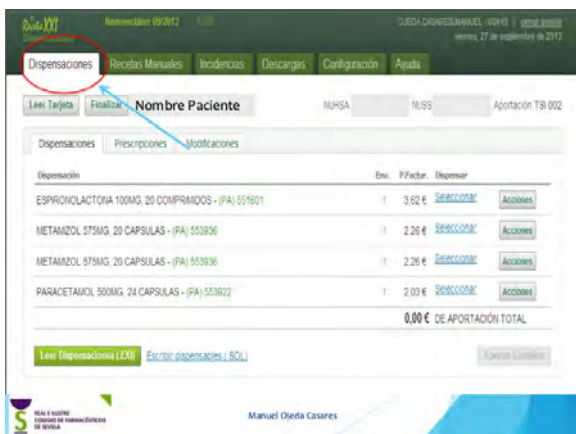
Receta XXI Dispensaciones Nomenclátor 09/2012

OJEDA CASARES MANUEL | cerrar sesión
viernes, 27 de septiembre de 2013

Dispensaciones Recetas Manuales Incidencias Descargas Configuración Ayuda

Leer Tarjeta Finalizar Nombre Paciente NUHSA NUSS Aportación TSI 002

Dispensaciones Prescripciones Modificaciones

| Dispensación | Env. | P.Factur. | Dispensar | |
|---|---|---|---|---|
| ESPIRONOLACTONA 100MG, 20 COMPRIMIDOS - (PA) 551601 | 1 | 3,62 € | Seleccionar | Acciones |
| METAMIZOL 575MG, 20 CAPSULAS - (PA) 553936 | 1 | 2,26 € | Seleccionar | Acciones |
| METAMIZOL 575MG, 20 CAPSULAS - (PA) 553936 | 1 | 2,26 € | Seleccionar | Acciones |
| PARACETAMOL 500MG, 24 CAPSULAS - (PA) 553922 | 1 | 2,03 € | Seleccionar | Acciones |

0,00 € DE APORTACIÓN TOTAL

Leer Dispensaciones (LXD) Escribir dispensables (SDL) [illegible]

REAL E ILUSTRE COLEGIO DE FARMACÉUTICOS DE SEVILLA

Manuel Ojeda Casares